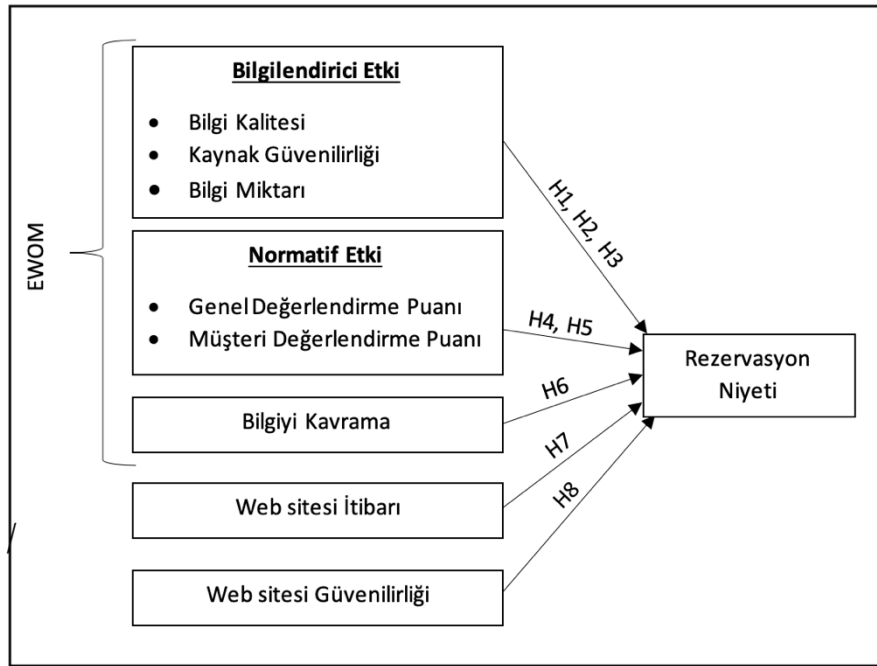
EWOM

Bilgilendirici Etki

- Bilgi Kalitesi
- Kaynak Güvenilirliği
- Bilgi Miktarı

Normatif Etki

- Genel Değerlendirme Puanı
- Müşteri Değerlendirme Puanı

Bilgiyi Kavrama

Web sitesi İtibarı

Web sitesi Güvenilirliği

H1, H2, H3

H4, H5

H6

H7

H8

Rezervasyon Niyeti